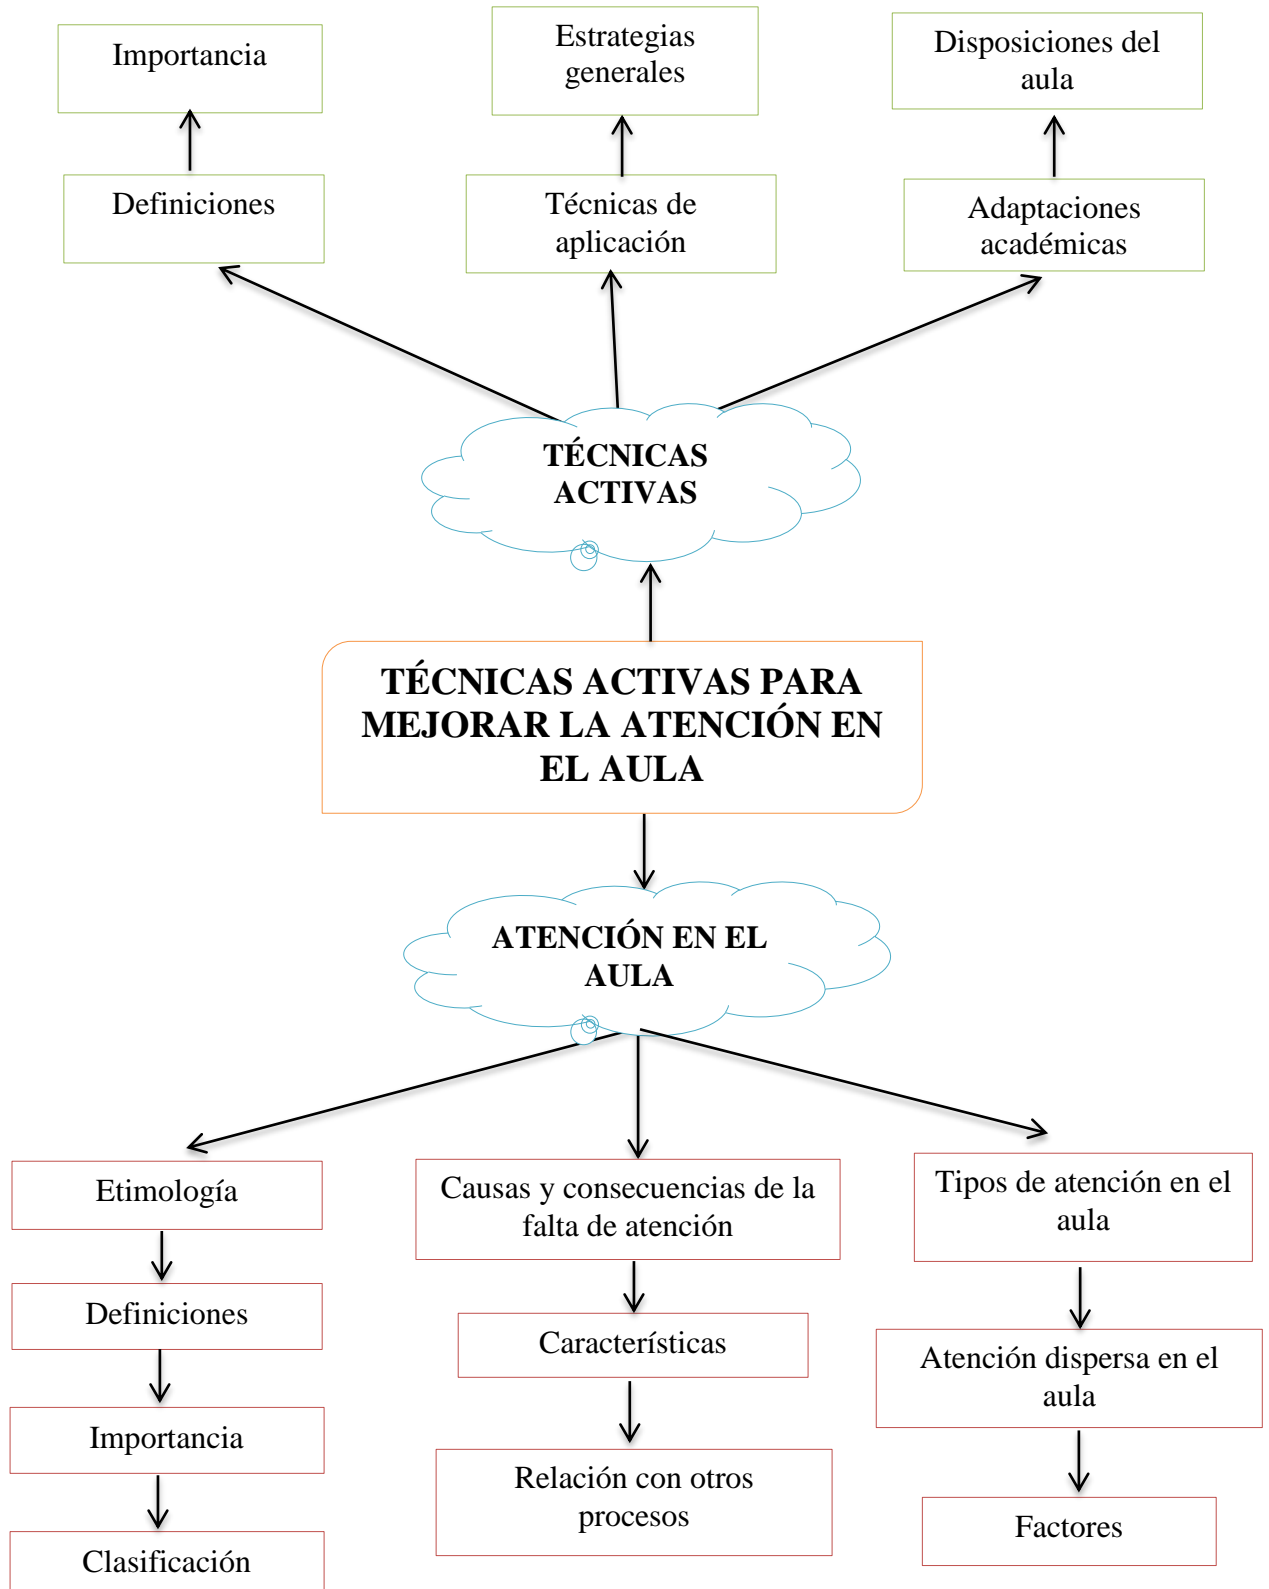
Importancia

Estrategias generales

Disposiciones del aula

Definiciones

Técnicas de aplicación

Adaptaciones académicas

TÉCNICAS ACTIVAS

TÉCNICAS ACTIVAS PARA MEJORAR LA ATENCIÓN EN EL AULA

ATENCIÓN EN EL AULA

Etimología

Definiciones

Importancia

Clasificación

Causas y consecuencias de la falta de atención

Características

Relación con otros procesos

Tipos de atención en el aula

Atención dispersa en el aula

Factores